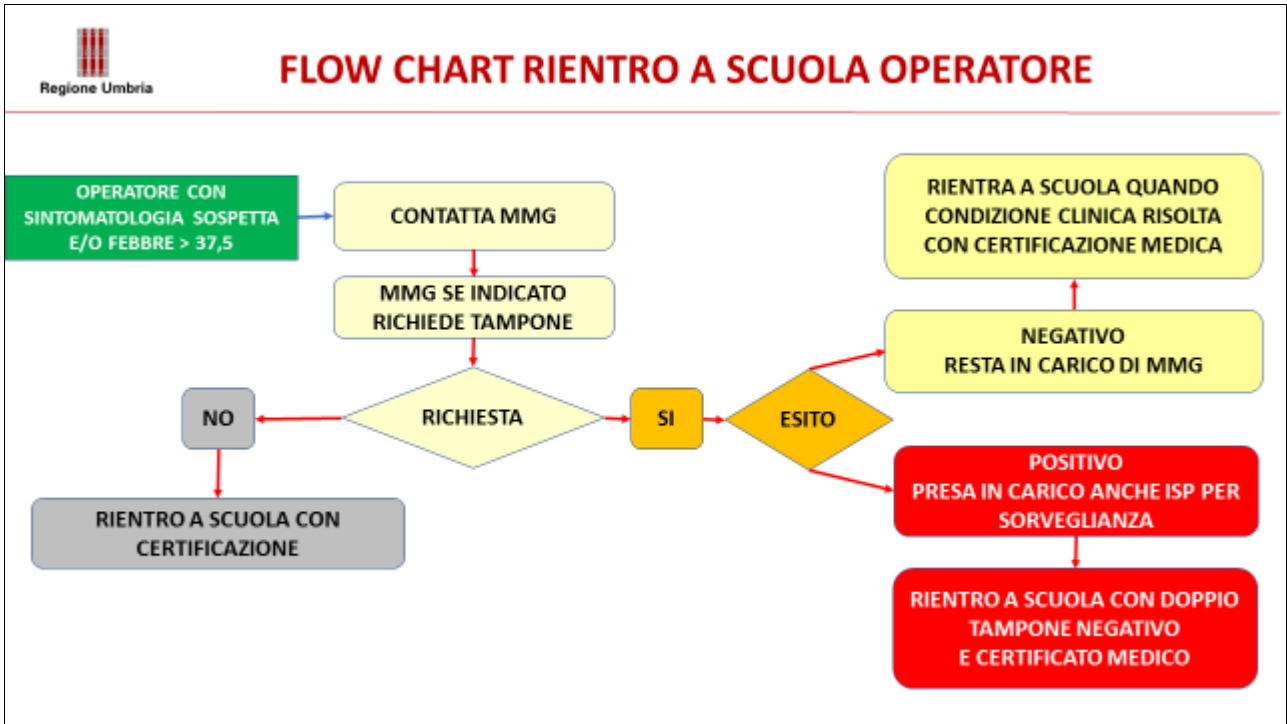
Regione Umbria

FLOW CHART RIENTRO A SCUOLA OPERATORE

OPERATORE CON SINTOMATOLOGIA SOSPETTA E/O FEBBRE > 37,5

CONTATTA MMG

MMG SE INDICATO RICHIEDE TAMPONE

RICHIESTA

NO

RIENTRO A SCUOLA CON CERTIFICAZIONE

SI

ESITO

NEGATIVO
RESTA IN CARICO DI MMG

RIENTRA A SCUOLA QUANDO CONDIZIONE CLINICA RISOLTA CON CERTIFICAZIONE MEDICA

POSITIVO
PRESA IN CARICO ANCHE ISP PER SORVEGLIANZA

RIENTRO A SCUOLA CON DOPPIO TAMPONE NEGATIVO
E CERTIFICATO MEDICO